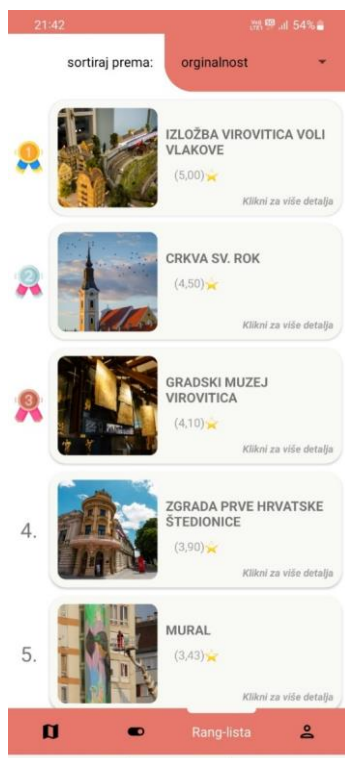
21:42
54%

sortiraj prema: orginalnost

1
IZLOŽBA VIROVITICA VOLI VLAKOVE
(5,00)
Klikni za više detalja

2
CRKVA SV. ROK
(4,50)
Klikni za više detalja

3
GRADSKI MUZEJ VIROVITICA
(4,10)
Klikni za više detalja

4.
ZGRADA PRVE HRVATSKE ŠTEDIONICE
(3,90)
Klikni za više detalja

5.
MURAL
(3,43)
Klikni za više detalja

Rang-lista